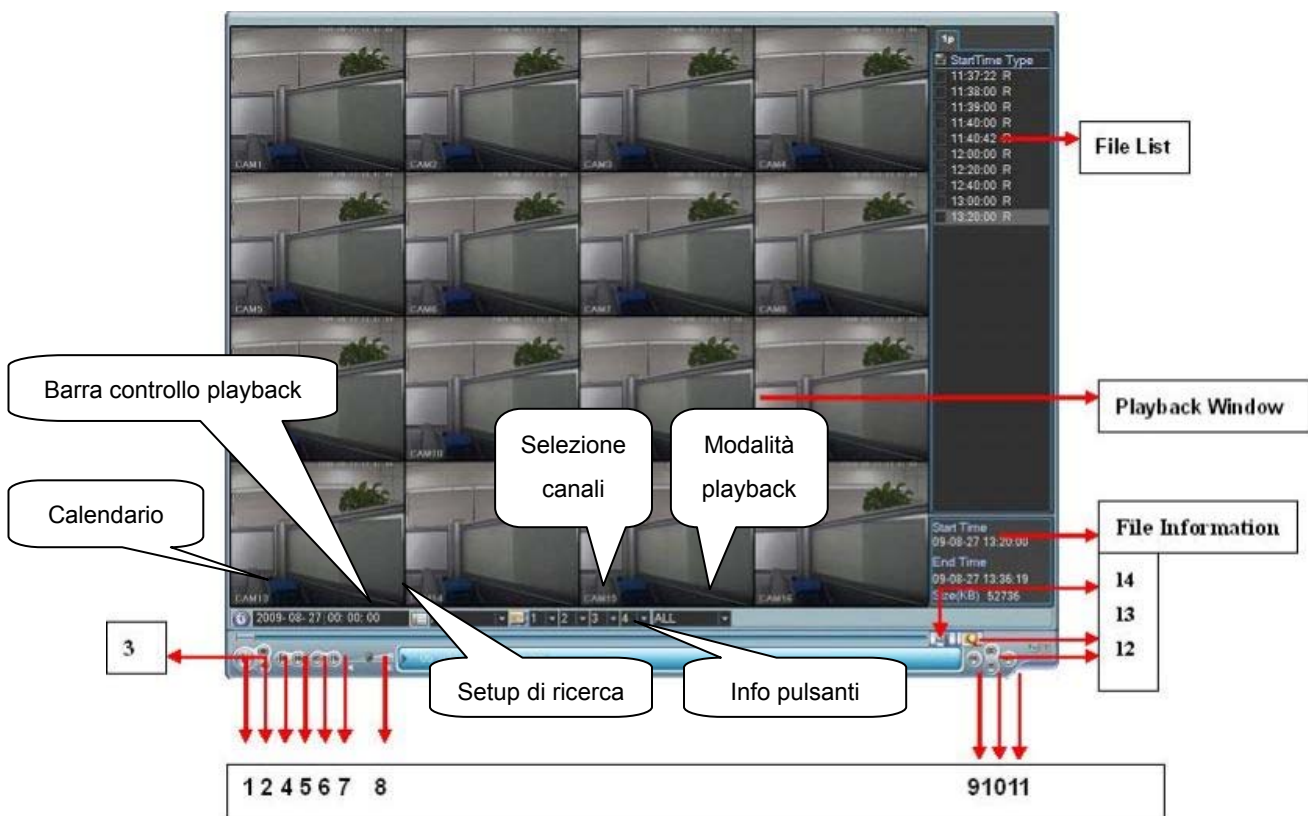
1p

StartTime Type
11:37:22 R
11:38:00 R
11:39:00 R
11:40:00 R
11:40:42 R
12:00:00 R
12:20:00 R
12:40:00 R
13:00:00 R
13:20:00 R

File List

CAM1 CAM2 CAM3 CAM4
CAM5 CAM6 CAM7 CAM8
CAM10
CAM13 CAM14 CAM15 CAM16

Barra controllo playback

Playback Window

Selezione canali

Modalità playback

Calendario

Start Time
09-08-27 13:20:00
End Time
09-08-27 13:36:19
Size(KB) 52736

File Information

14
13
12

2009- 08- 27 00: 00: 00

1 2 3 4 ALL

3

Setup di ricerca

Info pulsanti

1 2 4 5 6 7 8

9 10 11